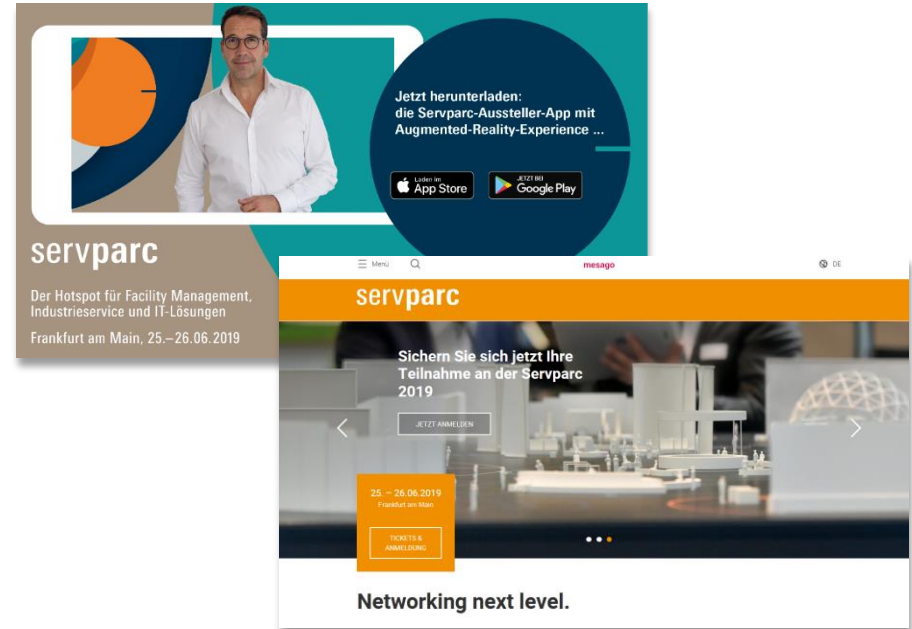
Jetzt herunterladen:
die Servparc-Aussteller-App mit Augmented-Reality-Experience ...

Laden im App Store

JETZT BEI Google Play

servparc

Der Hotspot für Facility Management, Industrieservice und IT-Lösungen

Frankfurt am Main, 25.–26.06.2019

Menü

mesago

DE

servparc

Sichern Sie sich jetzt Ihre Teilnahme an der Servparc 2019

JETZT ANMELDEN

25. – 26.06.2019
Frankfurt am Main

TICKETS & ANMELDUNG

Networking next level.